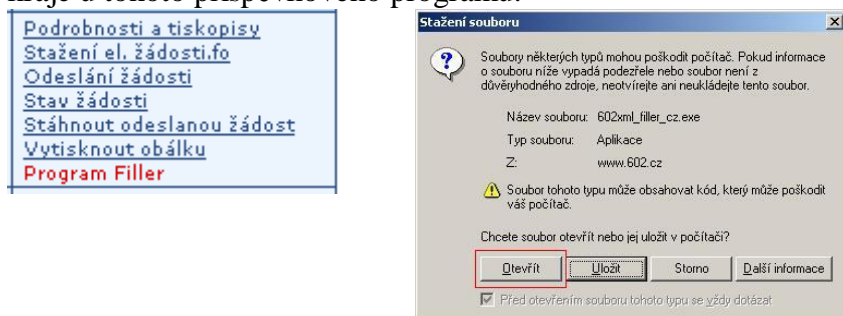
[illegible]

Podrobnosti a tiskopisy
Stažení el. žádosti.fo
Odeslání žádosti
Stav žádosti
Stáhnout odeslanou žádost
Vytisknout obálku
Program Filler

Stažení souboru

Soubory některých typů mohou poškodit počítač. Pokud informace o souboru níže vypadá podezřele nebo soubor není z důvěryhodného zdroje, neotvírejte ani neukládejte tento soubor.

Název souboru: 602xml_filler_cz.exe
Typ souboru: Aplikace
Z: www.602.cz

Soubor tohoto typu může obsahovat kód, který může poškodit váš počítač.

Chcete soubor otevřít nebo jej uložit v počítači?

Otevřít | Uložit | Storno | Další informace

Před otevřením souboru tohoto typu se vždy dotázat